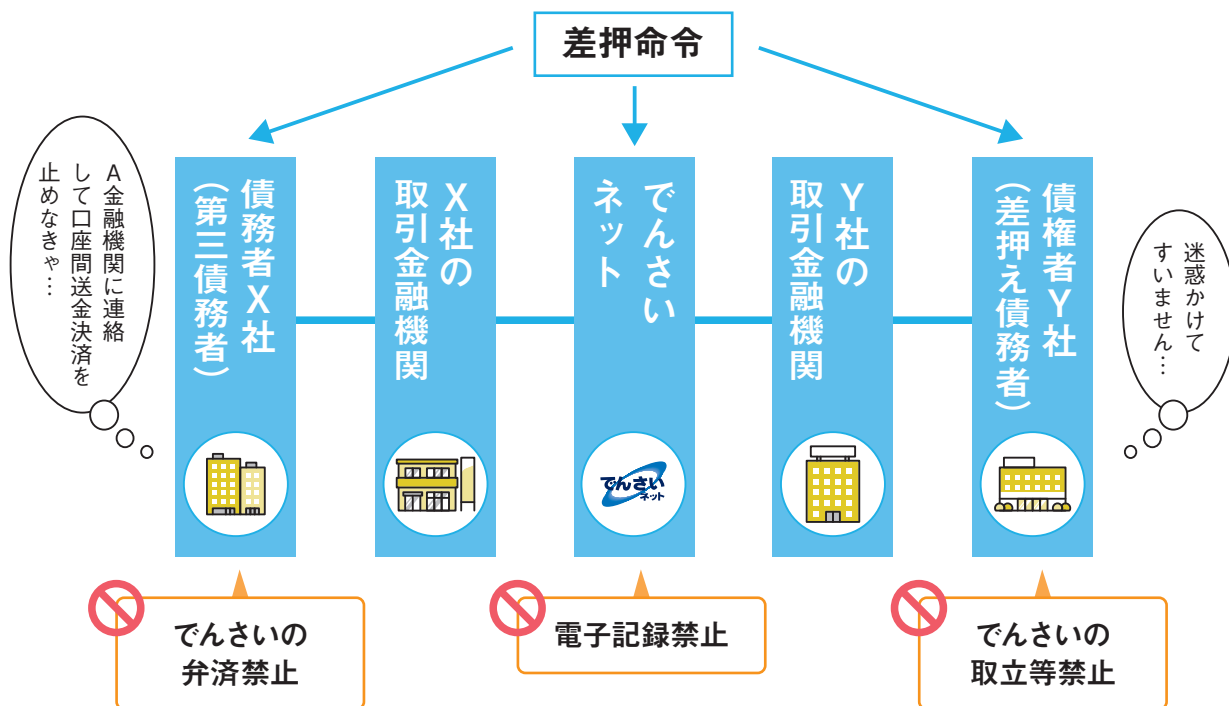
差押命令

A金融機関に連絡して口座間送金決済を止めなきゃ…

債務者X社（第三債務者）

X社の取引金融機関

でんさいネット

でんさい ネット

Y社の取引金融機関

債権者Y社（差押え債務者）

迷惑かけてすいません…

でんさいの弁済禁止

電子記録禁止

でんさいの取立等禁止